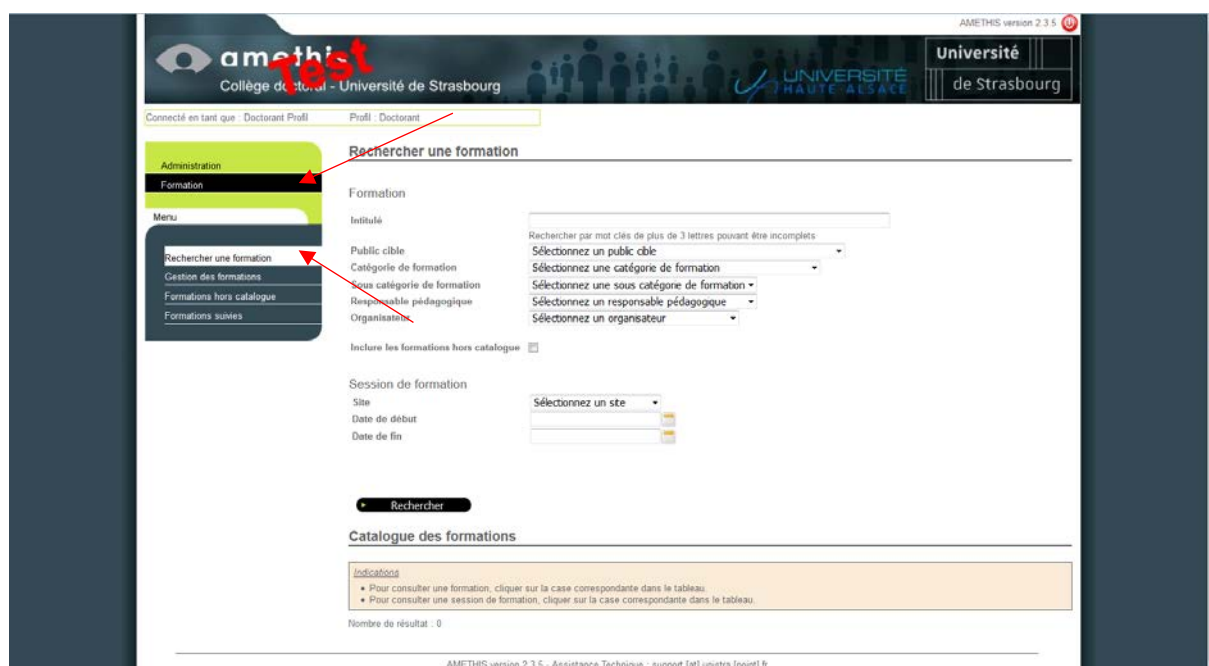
AMETHIS version 2.3.5

amethis Test
Collège doctoral - Université de Strasbourg

UNIVERSITÉ HAUTE-ALSACE

Université de Strasbourg

Connecté en tant que : Doctorant Profil    Profil : Doctorant

Administration
Formation

Menu

Rechercher une formation
Gestion des formations
Formations hors catalogue
Formations suivies

Rechercher une formation

Formation

Intitulé
Rechercher par mot clés de plus de 3 lettres pouvant être incomplets
Public cible	Sélectionnez un public cible
Catégorie de formation	Sélectionnez une catégorie de formation
Sous catégorie de formation	Sélectionnez une sous catégorie de formation
Responsable pédagogique	Sélectionnez un responsable pédagogique
Organisateur	Sélectionnez un organisateur

Inclure les formations hors catalogue

Session de formation
Site	Sélectionnez un site
Date de début
Date de fin

Rechercher

Catalogue des formations

Indications
• Pour consulter une formation, cliquer sur la case correspondante dans le tableau.
• Pour consulter une session de formation, cliquer sur la case correspondante dans le tableau.

Nombre de résultat : 0

AMETHIS version 2.3.5 - Assistance Technique : support [at] unistra [point] fr